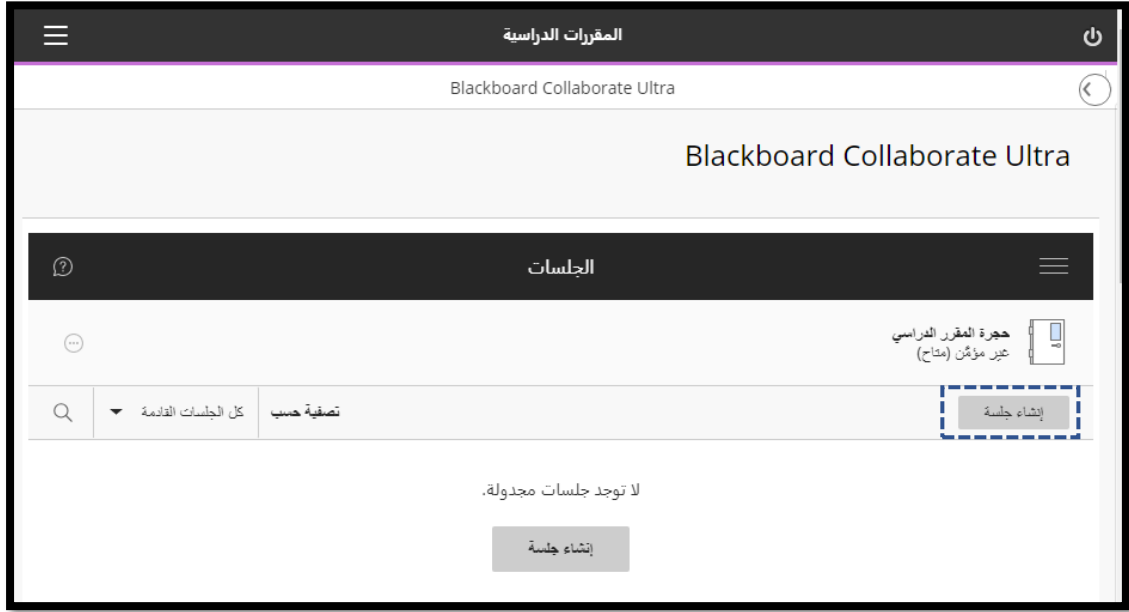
المقررات الدراسية

Blackboard Collaborate Ultra

Blackboard Collaborate Ultra

الجلسات

حجرة المقرر الدراسي
غير مؤقّت (متاح)

إنشاء جلسة

تصفية حسب

كل الجلسات القادمة

لا توجد جلسات مجدولة.

إنشاء جلسة